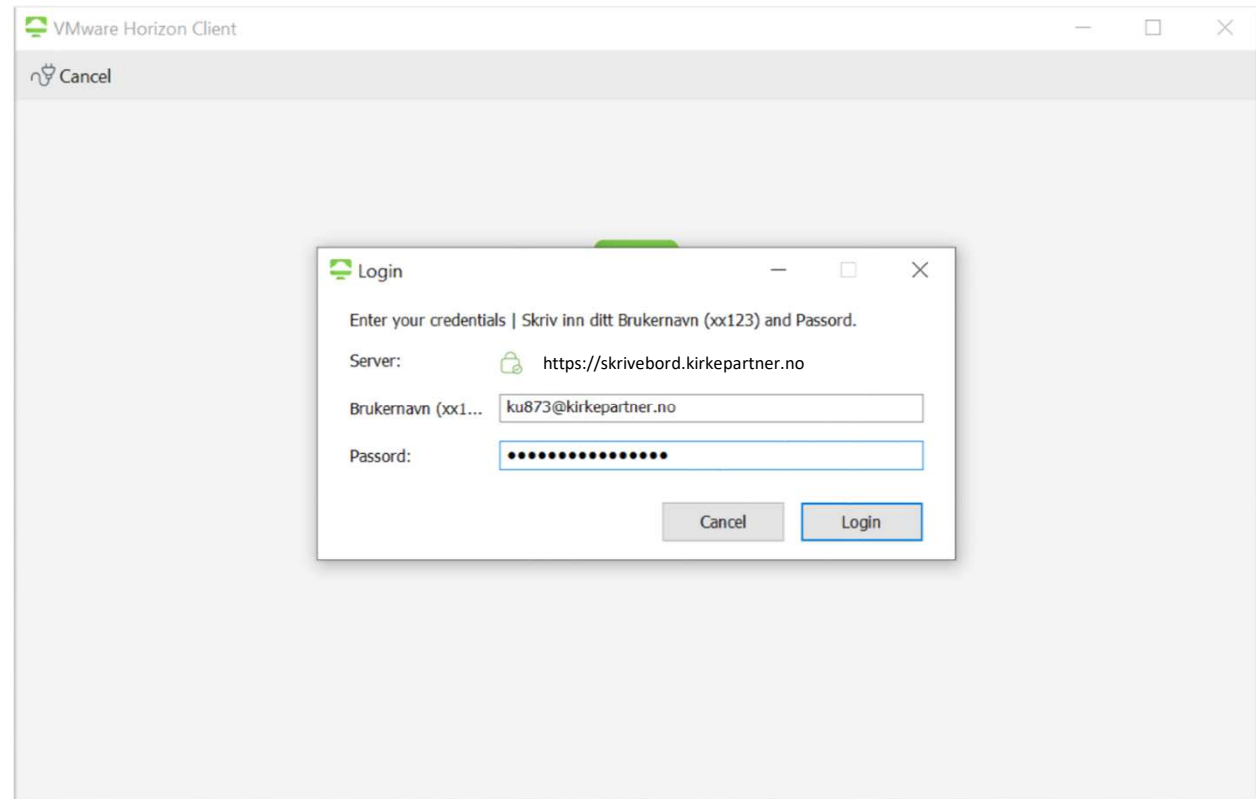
VMware Horizon Client

Cancel

Login

Enter your credentials | Skriv inn ditt Brukernavn (xx123) and Passord.

Server: https://skrivebord.kirkepartner.no

Brukernavn (xx1... ku873@kirkepartner.no

Passord: ••••••••••••••••

Cancel Login